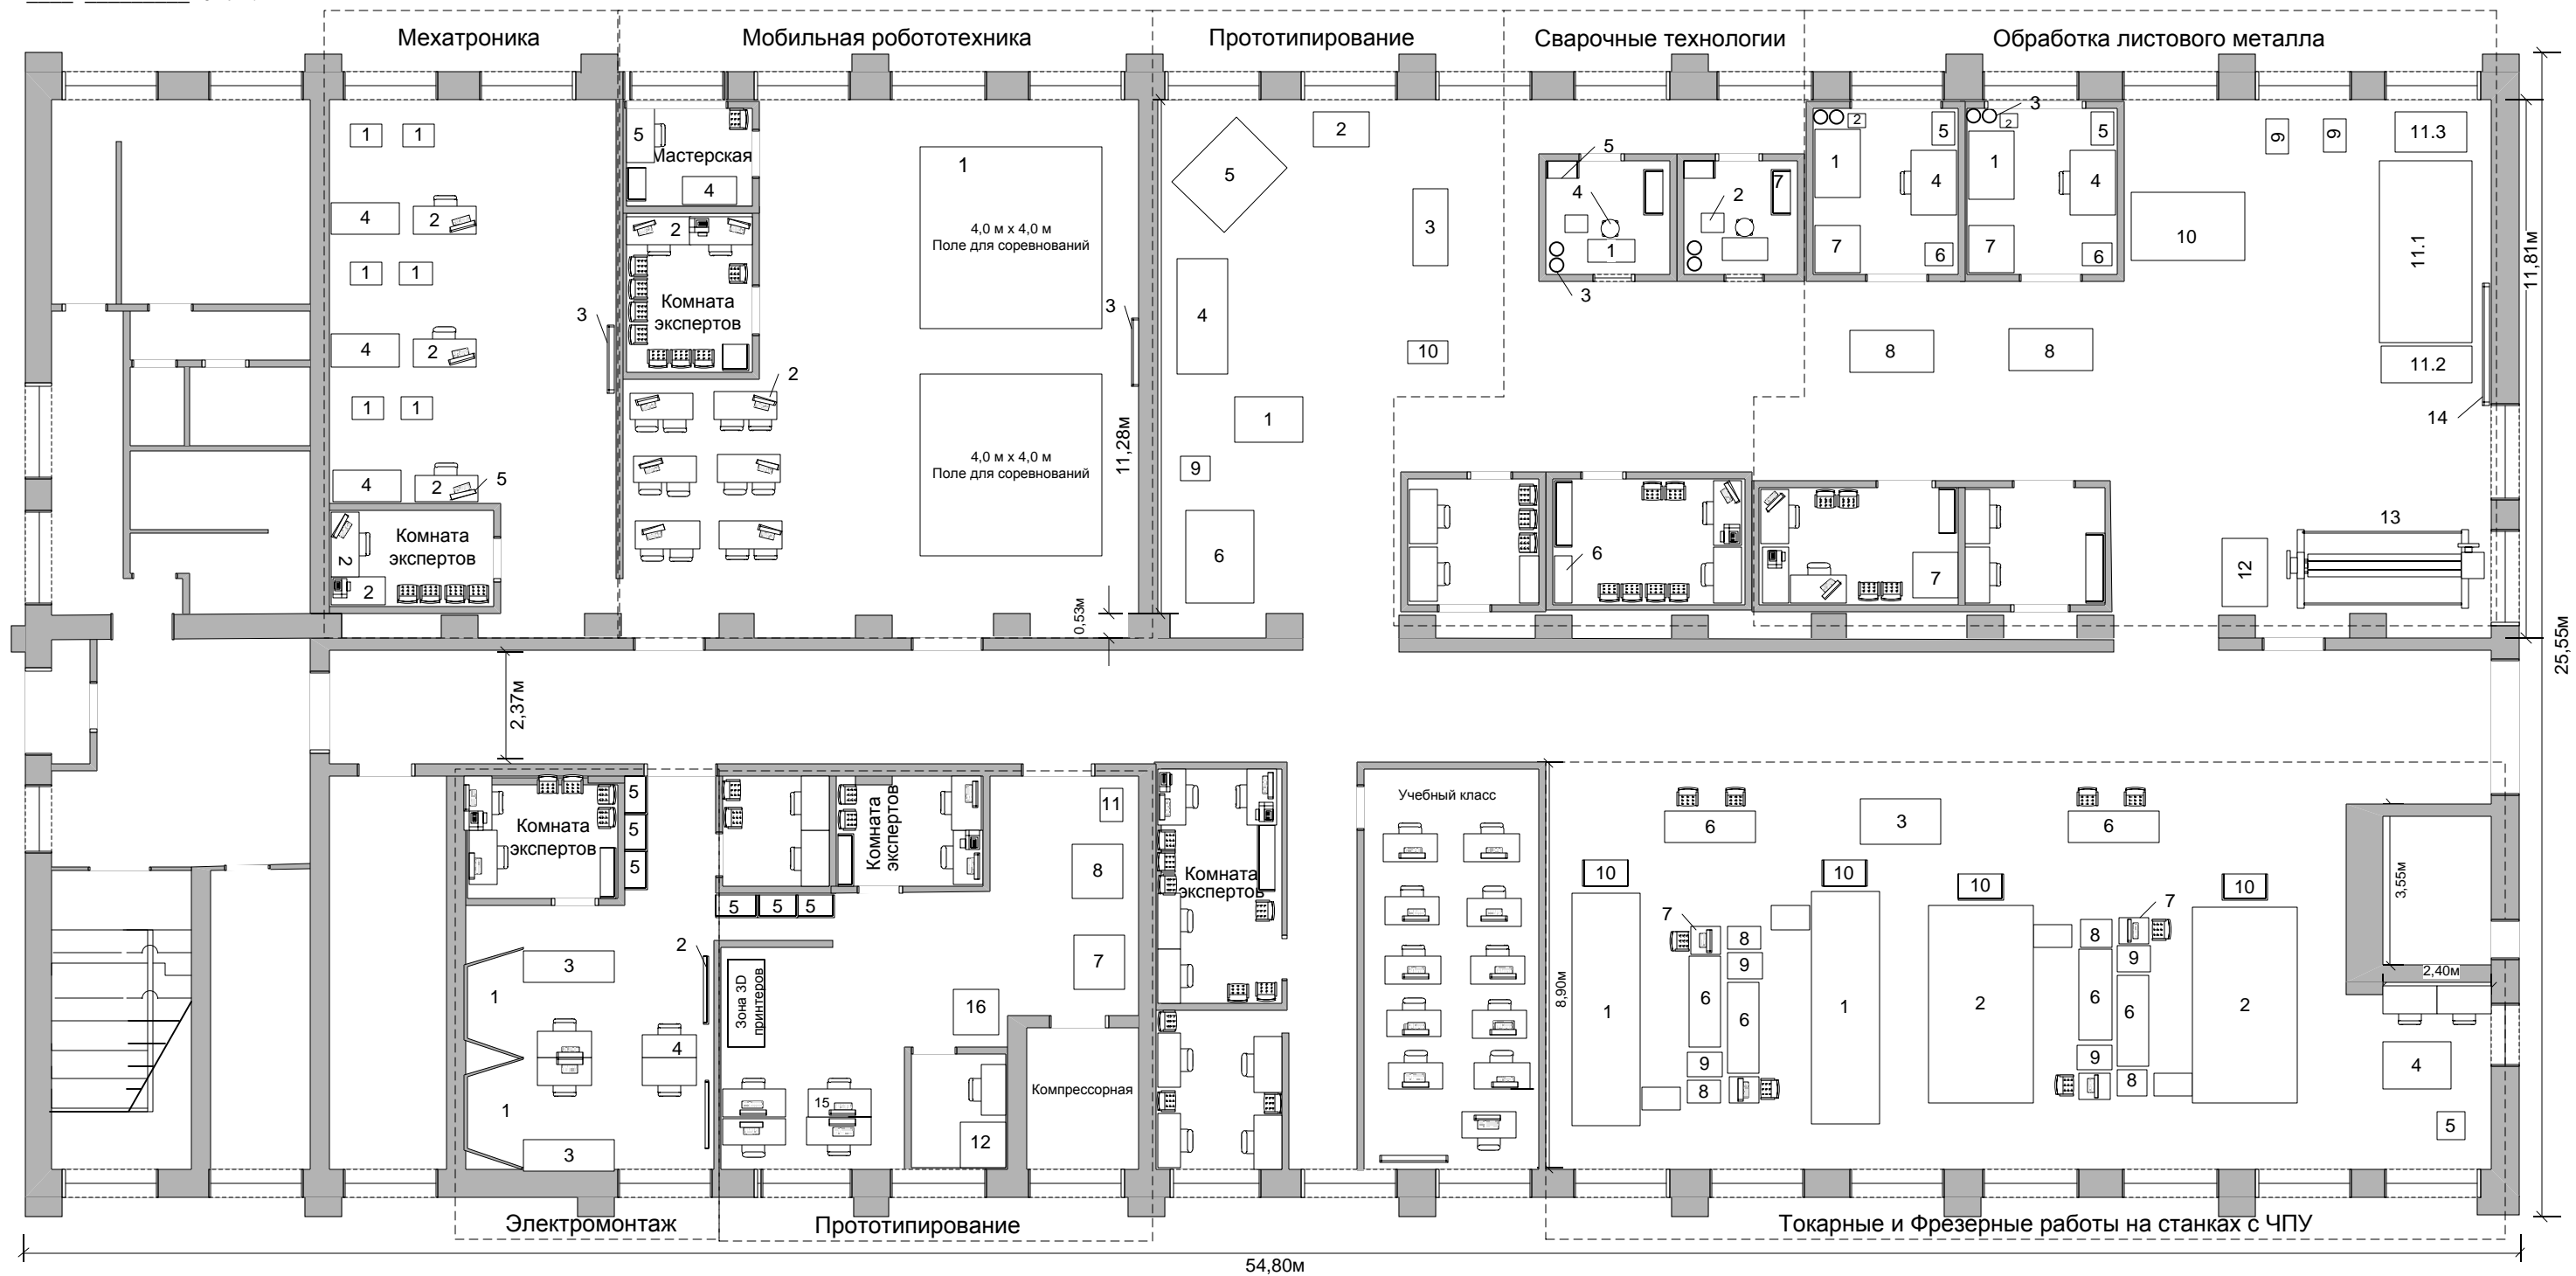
Мехатроника

Мобильная робототехника

Прототипирование

Сварочные технологии

Обработка листового металла

1 1
4 2
1 1
4 2
1 1
4 2 5
3
Комната экспертов
2
2

5
Мастерская
4
2
Комната экспертов
2

1
4,0 м x 4,0 м
Поле для соревнований
4,0 м x 4,0 м
Поле для соревнований
3
11,28м
0,53м

5
2
3
4
10
1
9
6

5
4
1
3
2
7
3

1 2 5 4 7 6
1 2 5 4 7 6
3
10
9 9
11.3
11.1
11.2
8 8
14
11,81м

6
7
13
12

25,55м

2,37м

Комната экспертов
5
5
5
3
1
1
3
4
2
5 5 5
Комната экспертов
Зона 3D принтеров
15
11
8
7
16
12
Компрессорная
Комната экспертов

Учебный класс

8,90м
6 3 6
10 10 10 10
7 7
1 8 9 6 6 9 8 1 2 8 9 6 6 9 8 2
3,55м
2,40м
4
5

Электромонтаж

Прототипирование

Токарные и Фрезерные работы на станках с ЧПУ

54,80м